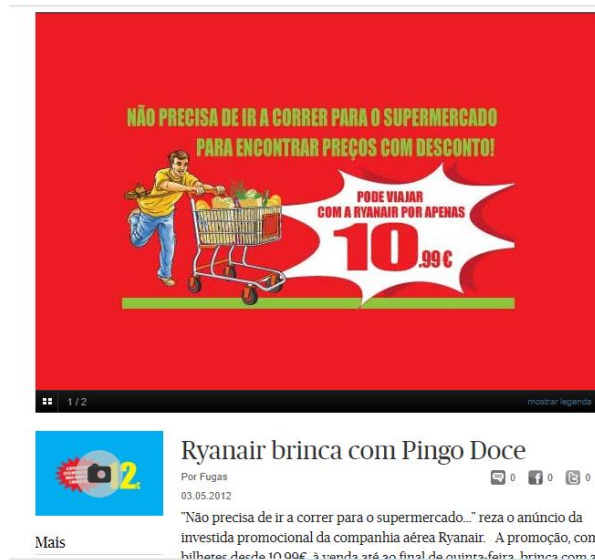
NÃO PRECISA DE IR A CORRER PARA O SUPERMERCADO
PARA ENCONTRAR PREÇOS COM DESCONTO!

PODE VIAJAR COM A RYANAIR POR APENAS 10,99€

1 / 2

mostrar legenda

Ryanair brinca com Pingo Doce

Por Fugas

0 0 0

03.05.2012

"Não precisa de ir a correr para o supermercado..." reza o anúncio da investida promocional da companhia aérea Ryanair. A promoção, com bilhetes desde 10,99€, à venda até ao final de quinta-feira, brinca com a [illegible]

Mais